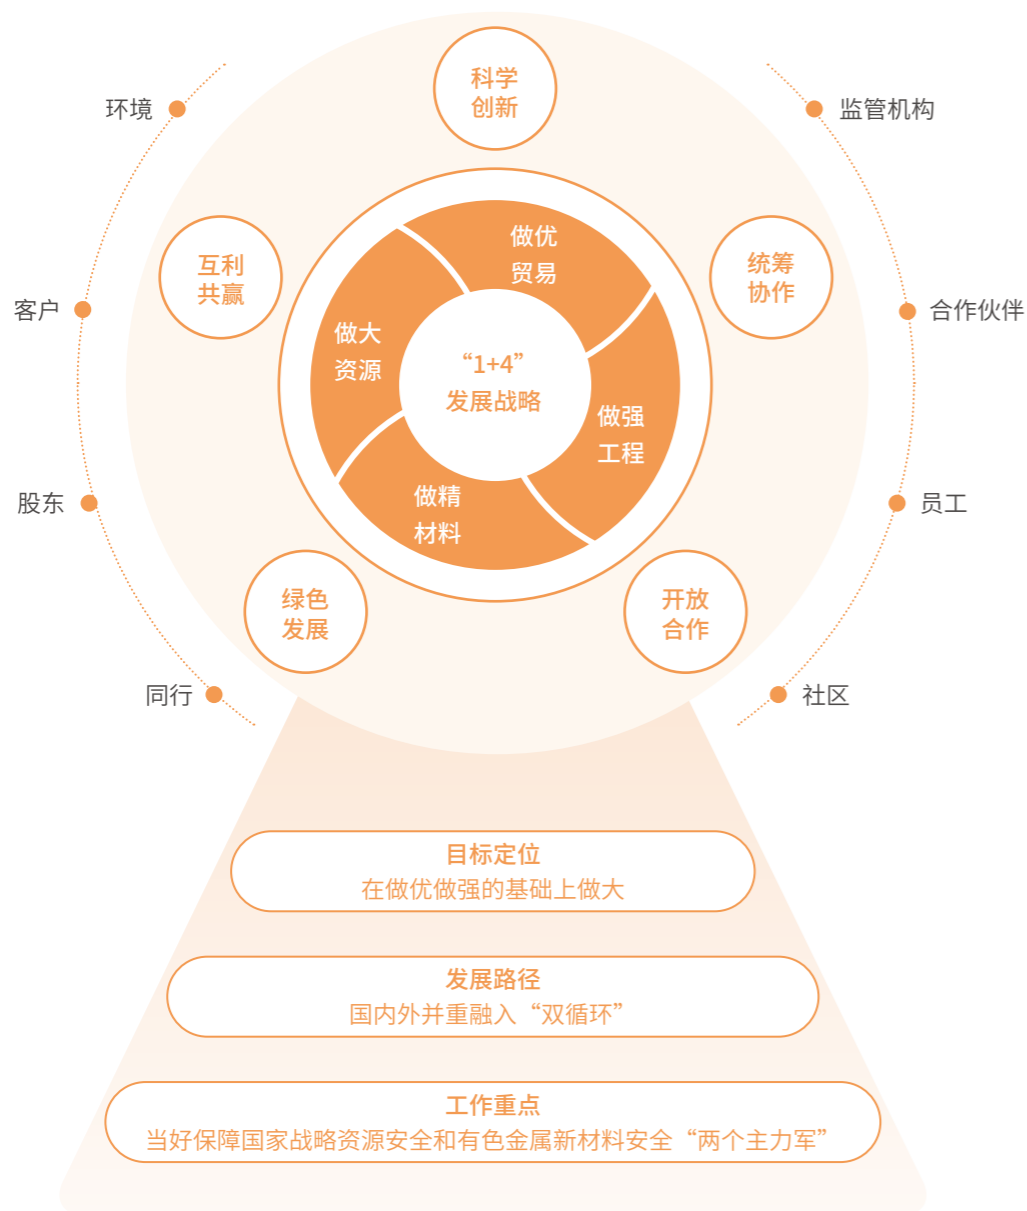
科学创新

环境

监管机构

互利共赢

统筹协作

客户

合作伙伴

做优贸易

做大资源

“1+4”发展战略

做强工程

做精材料

股东

员工

绿色发展

开放合作

同行

社区

目标定位
在做优做强的基础上做大

发展路径
国内外并重融入“双循环”

工作重点
当好保障国家战略资源安全和有色金属新材料安全“两个主力军”